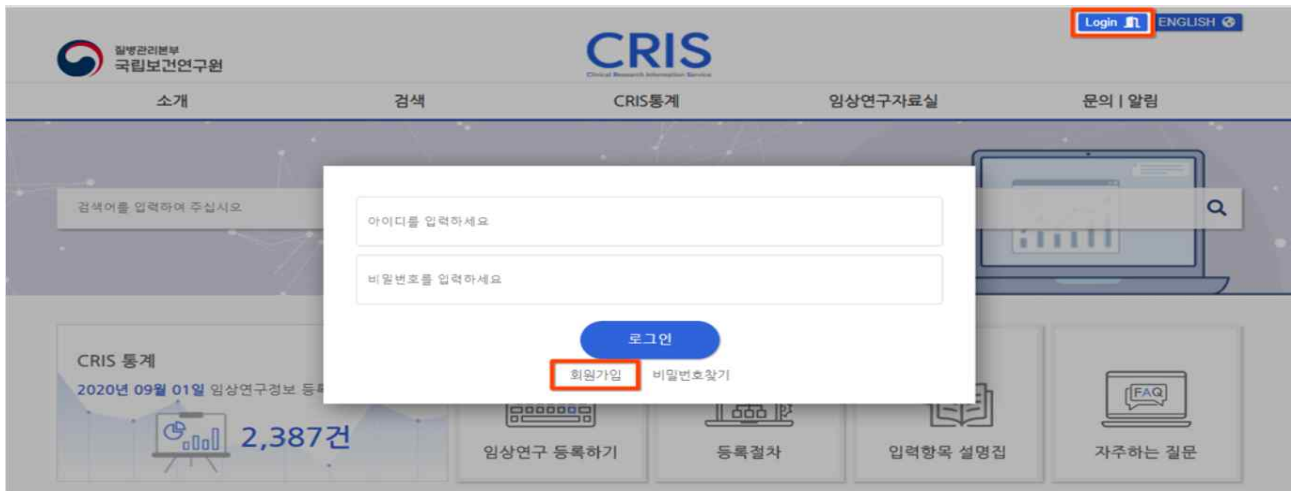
질병관리본부
국립보건연구원

CRIS
Clinical Research Information Service

Login ENGLISH

소개 검색 CRIS통계 임상연구자료실 문의 | 알림

검색어를 입력하여 주십시오

아이디를 입력하세요

비밀번호를 입력하세요

로그인

회원가입 비밀번호찾기

CRIS 통계
2020년 09월 01일 임상연구정보 등록

2,387건

임상연구 등록하기

등록절차

입력항목 설명집

FAQ
자주하는 질문